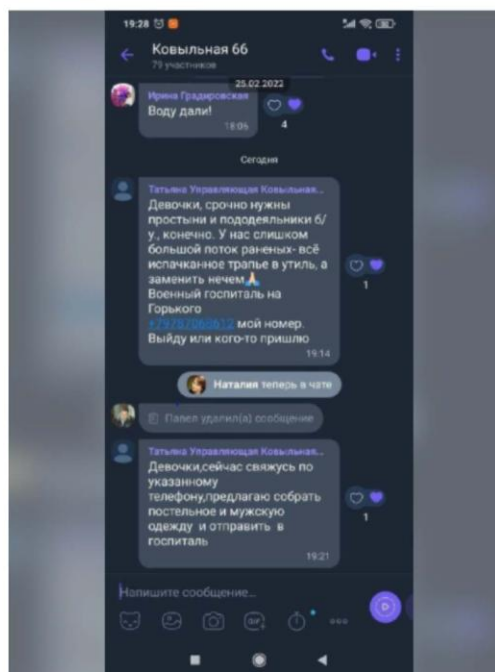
19:28

Ковыльная 66
79 участников

25.02.2022

Ирина Градировская
Воду дали!
18:05

4

Сегодня

Татьяна Управляющая Ковыльная...
Девочки, срочно нужны простыни и пододеяльники б/у., конечно. У нас слишком большой поток раненых- всё испачканное тряпье в утиль, а заменить нечем🙏
Военный госпиталь на Горького
+7978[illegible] мой номер. Выйду или кого-то пришлю
19:14

1

Наталия теперь в чате

Павел удалил(а) сообщение

Татьяна Управляющая Ковыльная...
Девочки,сейчас свяжусь по указанному телефону,предлагаю собрать постельное и мужскую одежду и отправить в госпиталь
19:21

1

Напишите сообщение...